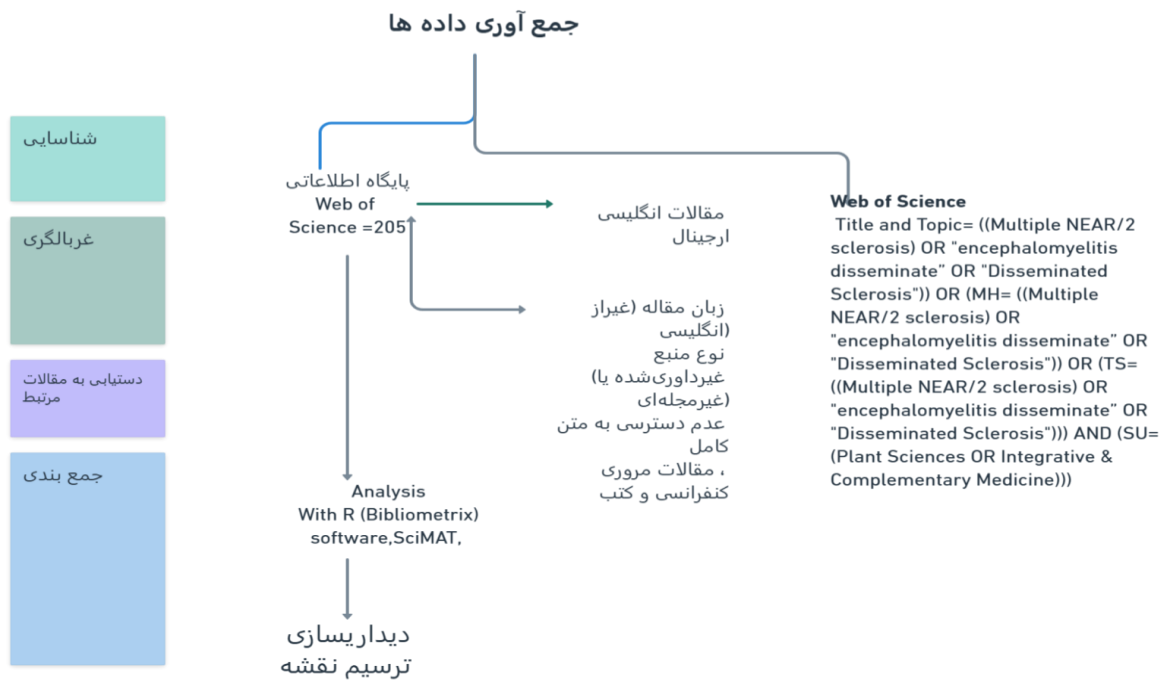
جمع آوری داده ها

شناسایی

غربالگری

دستیابی به مقالات مرتبط

جمع بندی

پایگاه اطلاعاتی Web of Science =205

مقالات انگلیسی ارجینال

زبان مقاله (غیراز انگلیسی)
نوع منبع (غیرداوری‌شده یا غیرمجله‌ای)
عدم دسترسی به متن کامل
، مقالات مروری کنفرانسی و کتب

Web of Science
Title and Topic= ((Multiple NEAR/2 sclerosis) OR "encephalomyelitis disseminate" OR "Disseminated Sclerosis")) OR (MH= ((Multiple NEAR/2 sclerosis) OR "encephalomyelitis disseminate" OR "Disseminated Sclerosis")) OR (TS= ((Multiple NEAR/2 sclerosis) OR "encephalomyelitis disseminate" OR "Disseminated Sclerosis"))) AND (SU= (Plant Sciences OR Integrative & Complementary Medicine)))

Analysis With R (Bibliometrix) software,SciMAT,

دیداریسازی
ترسیم نقشه